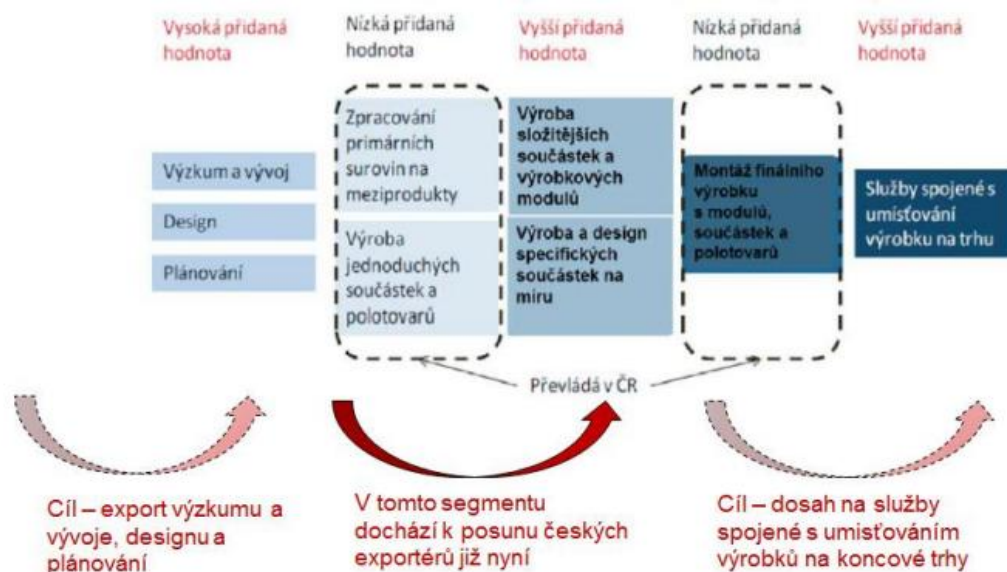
Vysoká přidaná hodnota

Nízká přidaná hodnota

Vyšší přidaná hodnota

Nízká přidaná hodnota

Vyšší přidaná hodnota

Výzkum a vývoj

Design

Plánování

Zpracování primárních surovin na meziprodukty

Výroba jednoduchých součástek a polotovarů

Výroba složitějších součástek a výrobkových modulů

Výroba a design specifických součástek na míru

Montáž finálního výrobku s modulů, součástek a polotovarů

Služby spojené s umisťování výrobku na trhu

Převládá v ČR

Cíl – export výzkumu a vývoje, designu a plánování

V tomto segmentu dochází k posunu českých exportérů již nyní

Cíl – dosah na služby spojené s umisťováním výrobků na koncové trhy